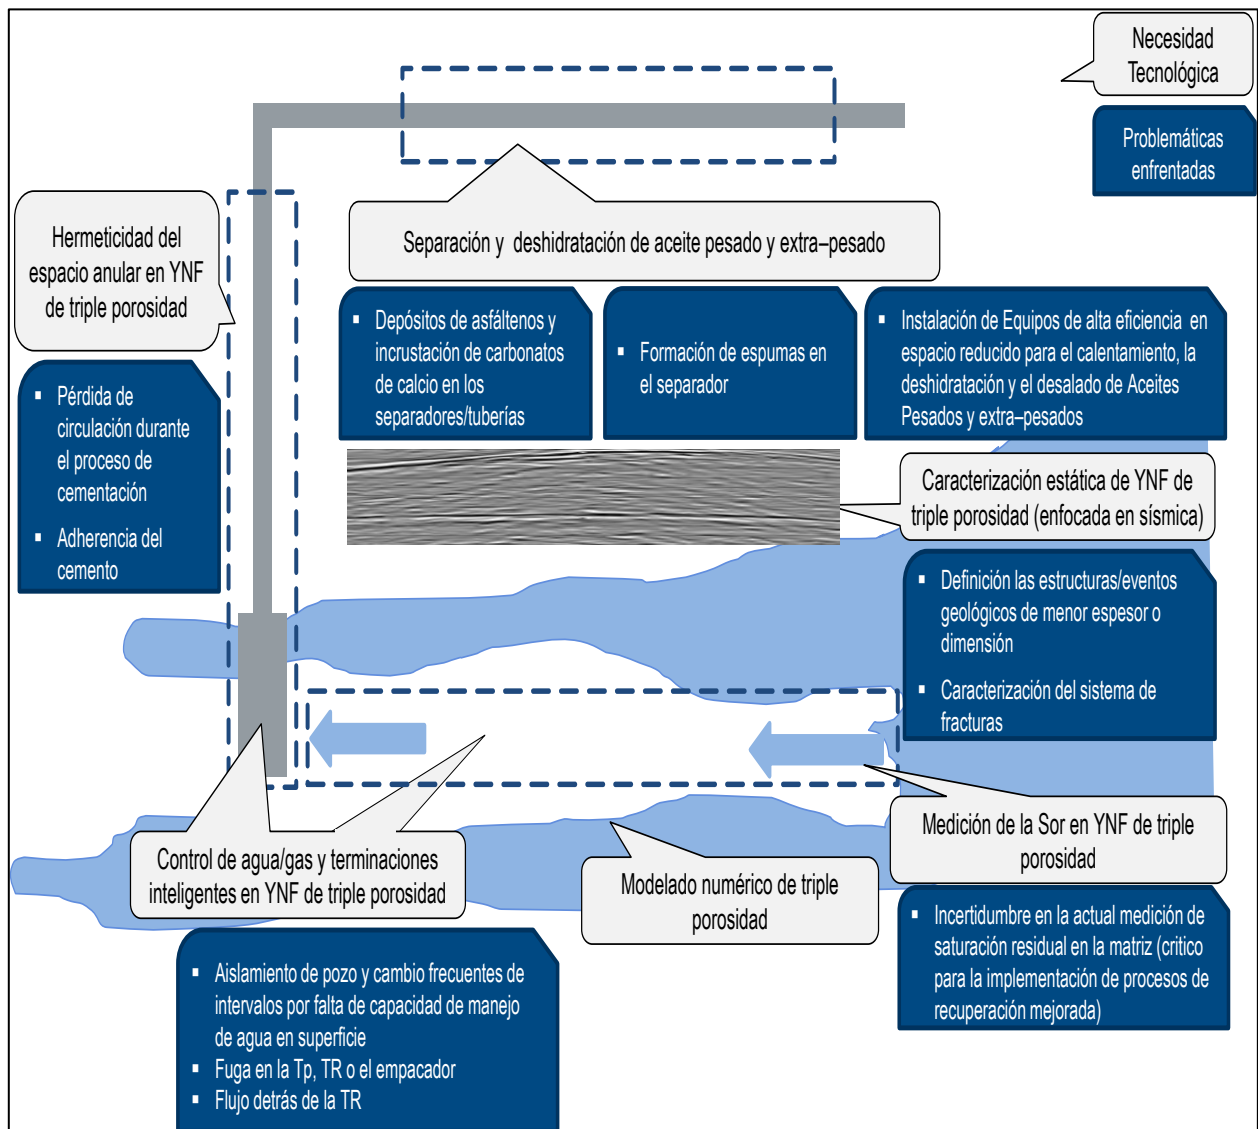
Necesidad Tecnológica

Problemáticas enfrentadas

Hermeticidad del espacio anular en YNF de triple porosidad

- Pérdida de circulación durante el proceso de cementación
- Adherencia del cemento

Separación y deshidratación de aceite pesado y extra–pesado

- Depósitos de asfáltenos y incrustación de carbonatos de calcio en los separadores/tuberías

- Formación de espumas en el separador

- Instalación de Equipos de alta eficiencia en espacio reducido para el calentamiento, la deshidratación y el desalado de Aceites Pesados y extra–pesados

Caracterización estática de YNF de triple porosidad (enfocada en sísmica)

- Definición las estructuras/eventos geológicos de menor espesor o dimensión
- Caracterización del sistema de fracturas

Medición de la Sor en YNF de triple porosidad

- Incertidumbre en la actual medición de saturación residual en la matriz (critico para la implementación de procesos de recuperación mejorada)

Modelado numérico de triple porosidad

Control de agua/gas y terminaciones inteligentes en YNF de triple porosidad

- Aislamiento de pozo y cambio frecuentes de intervalos por falta de capacidad de manejo de agua en superficie
- Fuga en la Tp, TR o el empacador
- Flujo detrás de la TR